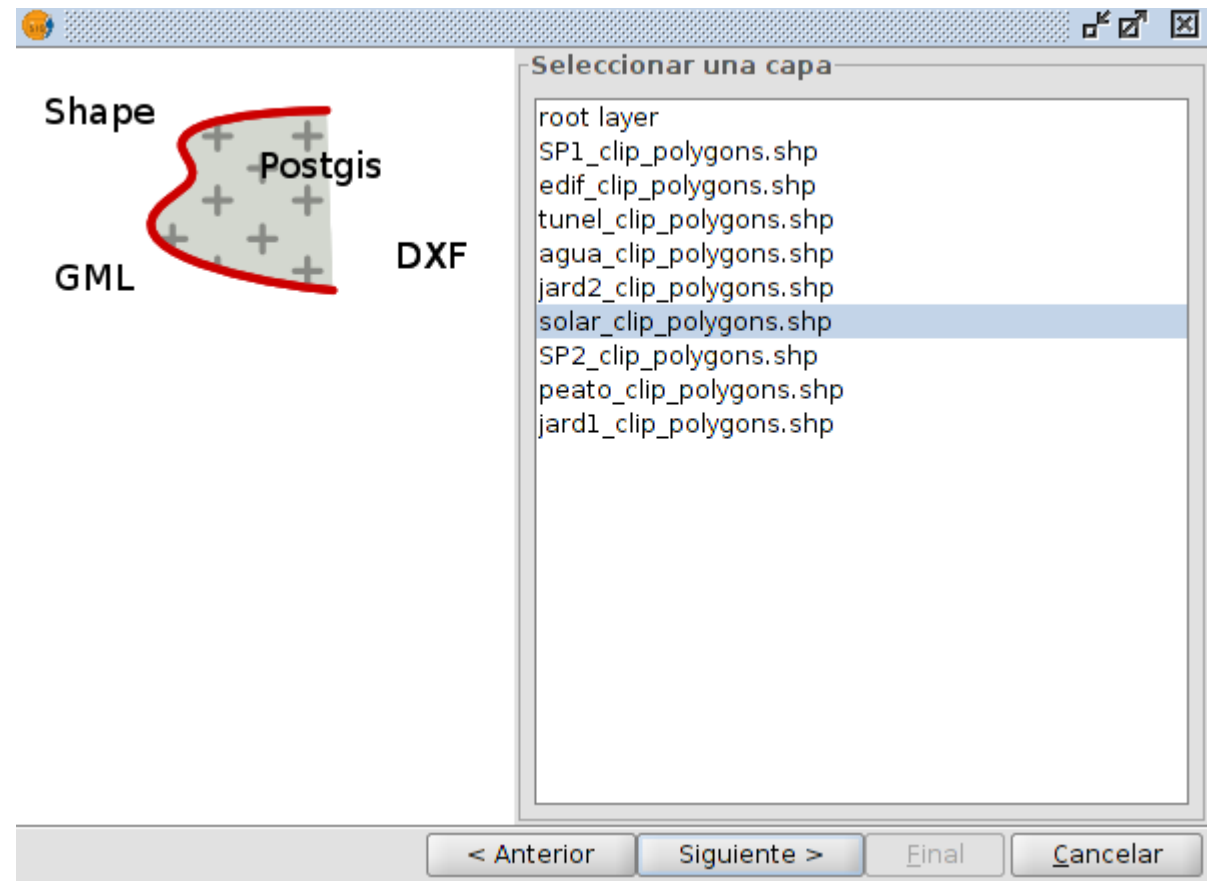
Shape
Postgis
GML
DXF

Seleccionar una capa
root layer
SP1_clip_polygons.shp
edif_clip_polygons.shp
tunel_clip_polygons.shp
agua_clip_polygons.shp
jard2_clip_polygons.shp
solar_clip_polygons.shp
SP2_clip_polygons.shp
peato_clip_polygons.shp
jard1_clip_polygons.shp

< Anterior
Siguiente >
Final
Cancelar